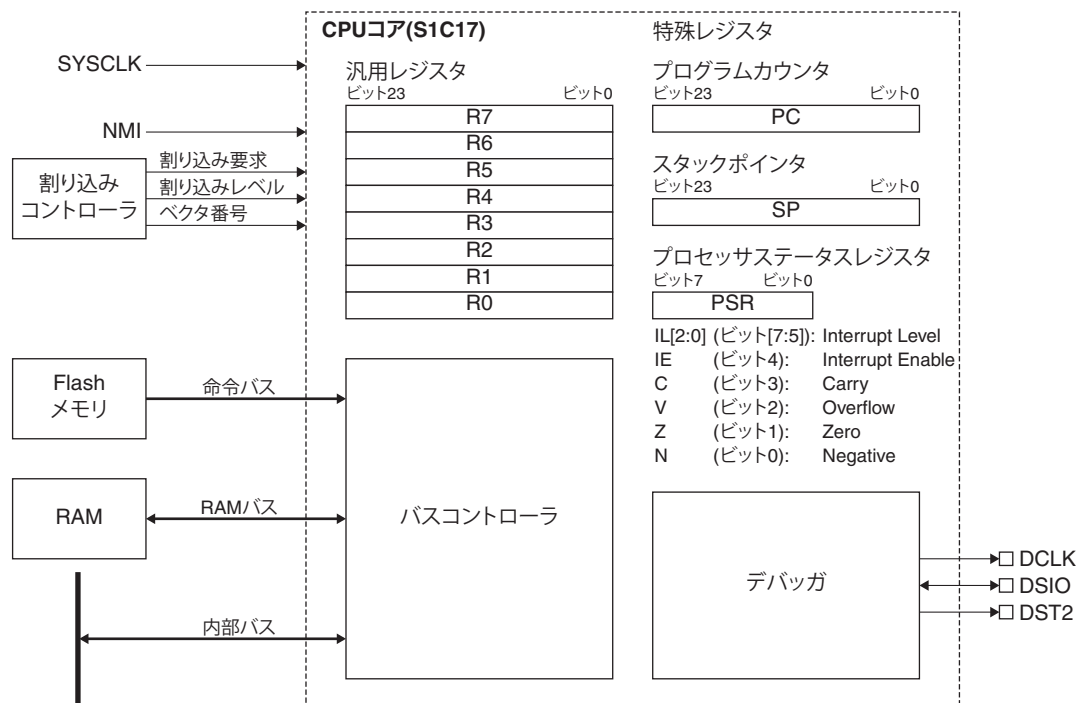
CPUコア(S1C17)

特殊レジスタ

SYSCLK

汎用レジスタ
ビット23 ビット0

| R7 |
|---|
| R6 |
| R5 |
| R4 |
| R3 |
| R2 |
| R1 |
| R0 |

プログラムカウンタ
ビット23 ビット0
PC

NMI

割り込み
コントローラ

割り込み要求
割り込みレベル
ベクタ番号

スタックポインタ
ビット23 ビット0
SP

プロセッサステータスレジスタ
ビット7 ビット0
PSR

IL[2:0] (ビット[7:5]): Interrupt Level
IE (ビット4): Interrupt Enable
C (ビット3): Carry
V (ビット2): Overflow
Z (ビット1): Zero
N (ビット0): Negative

Flash
メモリ

命令バス

RAM

RAMバス

バスコントローラ

デバッガ

DCLK
DSIO
DST2

内部バス